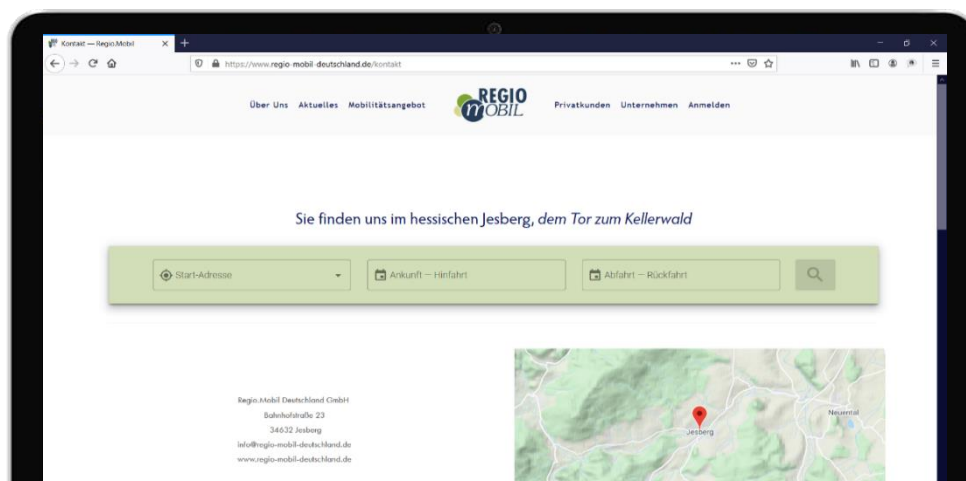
Kontakt — Regio.Mobil

https://www.regio-mobil-deutschland.de/kontakt

Über Uns Aktuelles Mobilitätsangebot

REGIO MOBIL

Privatkunden Unternehmen Anmelden

Sie finden uns im hessischen Jesberg, *dem Tor zum Kellerwald*

Start-Adresse

Ankunft — Hinfahrt

Abfahrt — Rückfahrt

Regio.Mobil Deutschland GmbH
Bahnhofstraße 23
34632 Jesberg
info@regio-mobil-deutschland.de
www.regio-mobil-deutschland.de

Jesberg

Neuental